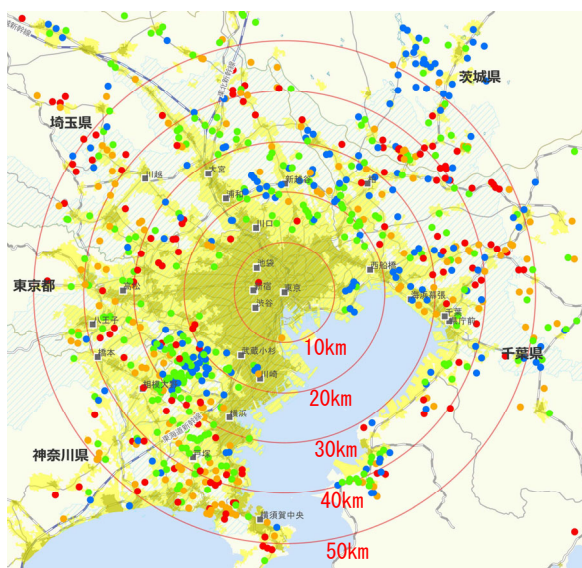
茨城県
埼玉県
東京都
千葉県
神奈川県
川越
大宮
浦和
新越谷
柏
川口
池袋
新宿
東京
渋谷
西船橋
海浜幕張
千葉
千葉中央
所沢
八王子
橋本
武蔵小杉
川崎
相模大野
横浜
戸塚
横須賀中央
10km
20km
30km
40km
50km